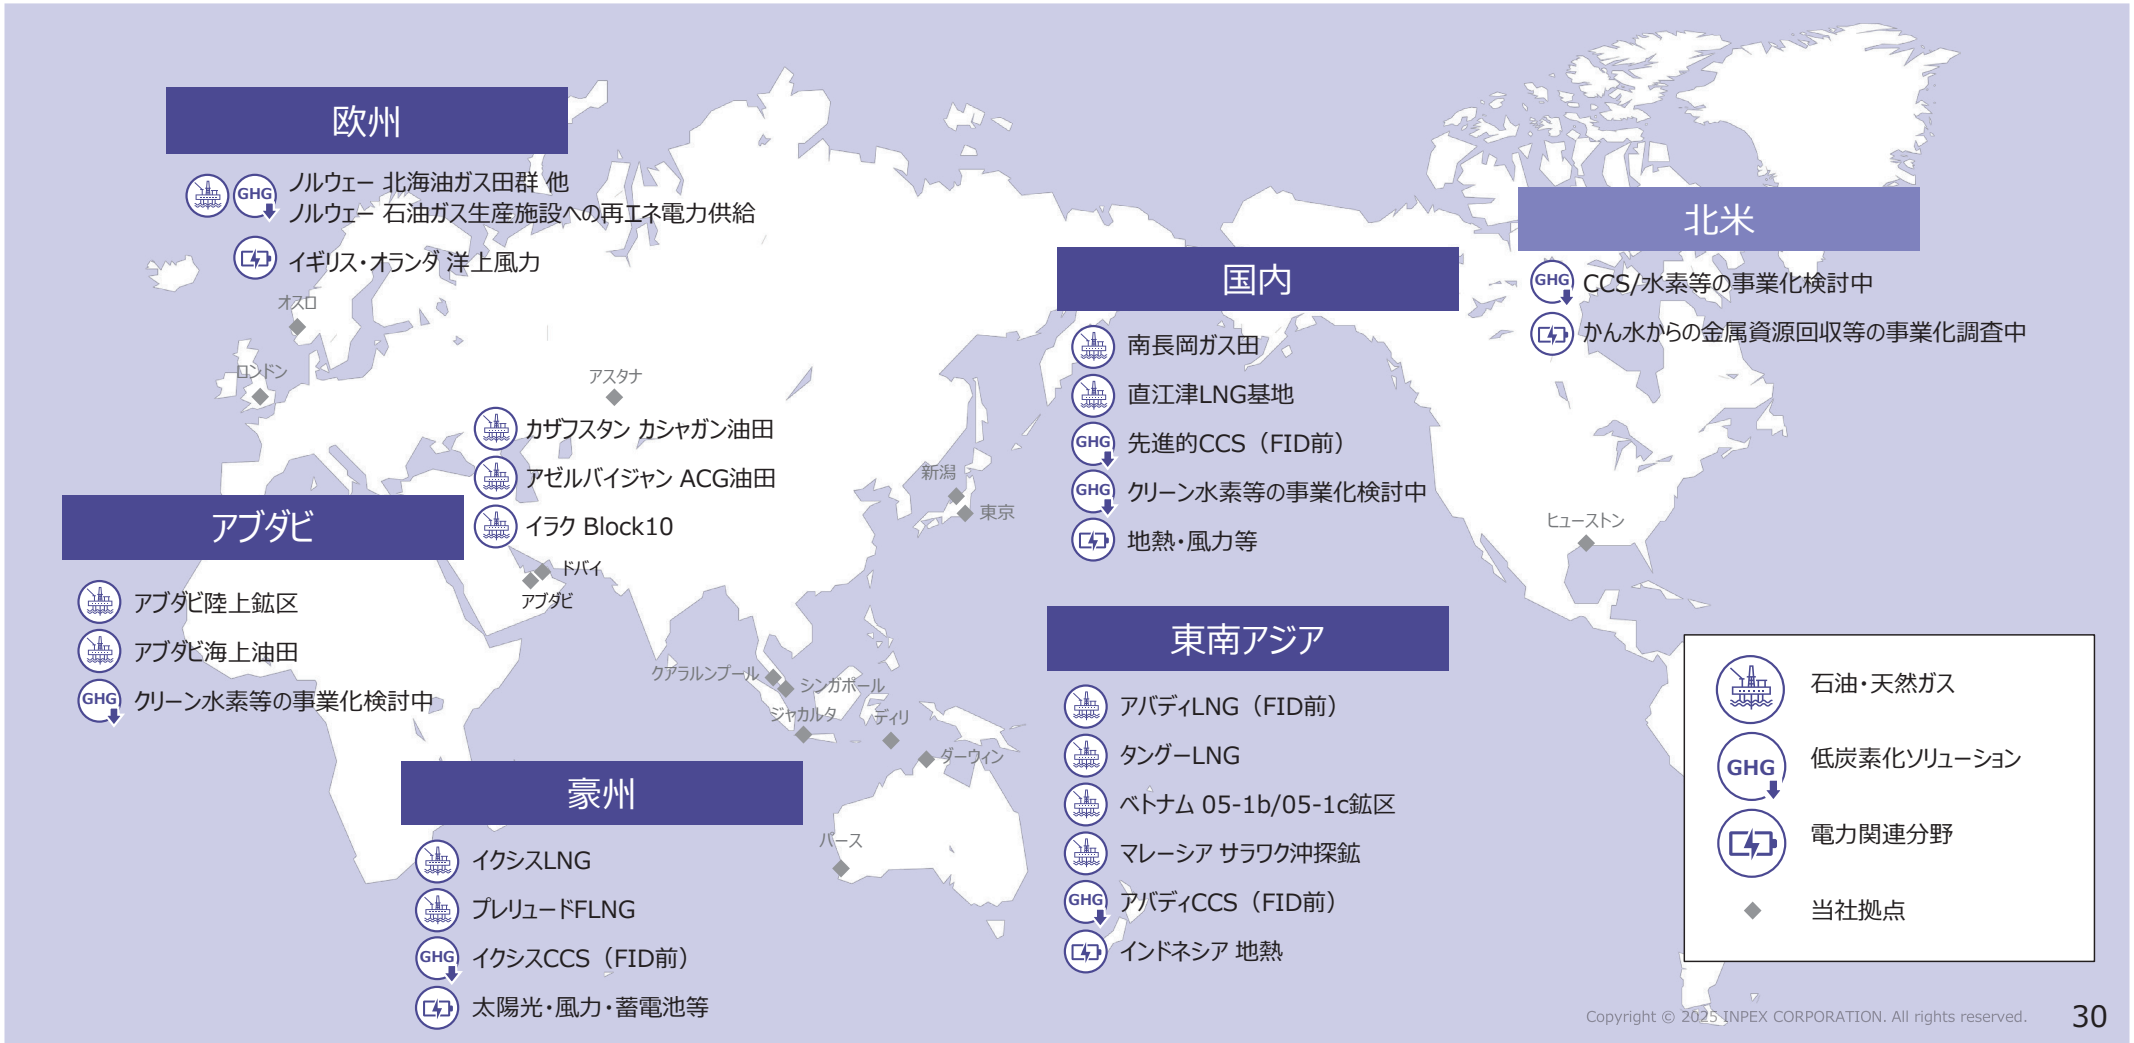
欧州

GHG ノルウェー 北海油ガス田群 他
ノルウェー 石油ガス生産施設への再エネ電力供給

イギリス・オランダ 洋上風力

オスロ

ロンドン

アスタナ

カザフスタン カシャガン油田

アゼルバイジャン ACG油田

イラク Block10

アブダビ

ドバイ

アブダビ

アブダビ陸上鉱区

アブダビ海上油田

GHG クリーン水素等の事業化検討中

新潟

東京

国内

南長岡ガス田

直江津LNG基地

GHG 先進的CCS（FID前）

GHG クリーン水素等の事業化検討中

地熱・風力等

北米

GHG CCS/水素等の事業化検討中

かん水からの金属資源回収等の事業化調査中

ヒューストン

クアラルンプール

シンガポール

ジャカルタ

ディリ

ダーウィン

豪州

パース

イクシスLNG

プレリュードFLNG

GHG イクシスCCS（FID前）

太陽光・風力・蓄電池等

東南アジア

アバディLNG（FID前）

タングーLNG

ベトナム 05-1b/05-1c鉱区

マレーシア サラワク沖探鉱

GHG アバディCCS（FID前）

インドネシア 地熱

石油・天然ガス

GHG 低炭素化ソリューション

電力関連分野

当社拠点

Copyright © 2025 INPEX CORPORATION. All rights reserved.

30